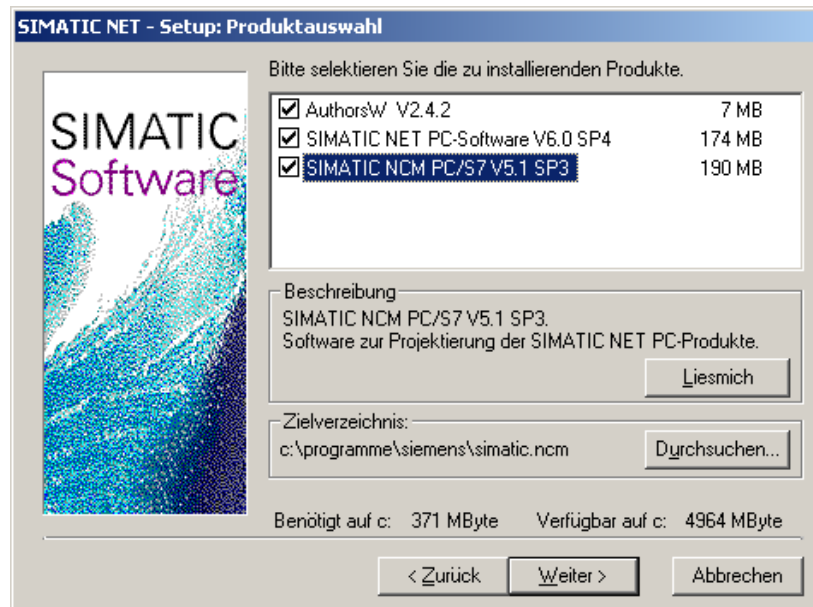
SIMATIC NET - Setup: Produktauswahl

SIMATIC
Software

Bitte selektieren Sie die zu installierenden Produkte.

| | | |
|---|---|---|
| ☑ | AuthorsW V2.4.2 | 7 MB |
| ☑ | SIMATIC NET PC-Software V6.0 SP4 | 174 MB |
| ☑ | SIMATIC NCM PC/S7 V5.1 SP3 | 190 MB |

Beschreibung
SIMATIC NCM PC/S7 V5.1 SP3.
Software zur Projektierung der SIMATIC NET PC-Produkte.

Liesmich

Zielverzeichnis:
c:\programme\siemens\simatic.ncm

Durchsuchen...

Benötigt auf c: 371 MByte Verfügbar auf c: 4964 MByte

< Zurück Weiter > Abbrechen